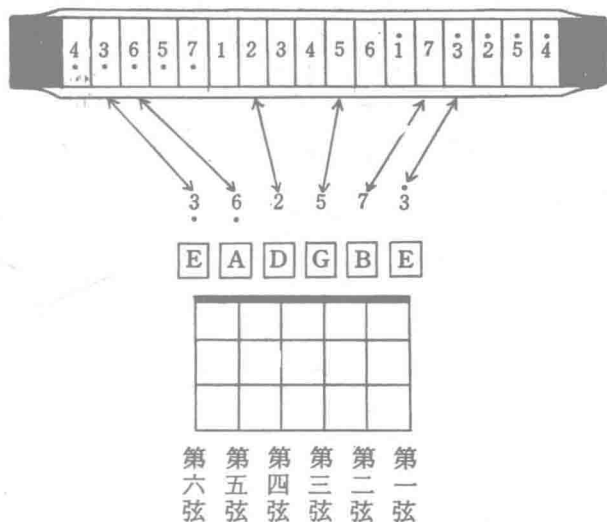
$\underset{\cdot\cdot}{4}$ $\underset{\cdot}{3}$ $\underset{\cdot}{6}$ $\underset{\cdot}{5}$ $\underset{\cdot}{7}$ 1 2 3 4 5 6 $\dot{1}$ 7 $\dot{3}$ $\dot{2}$ $\dot{5}$ $\dot{4}$

$\underset{\cdot}{3}$ $\underset{\cdot}{6}$ 2 5 7 $\dot{3}$

E A D G B E

第六弦 第五弦 第四弦 第三弦 第二弦 第一弦